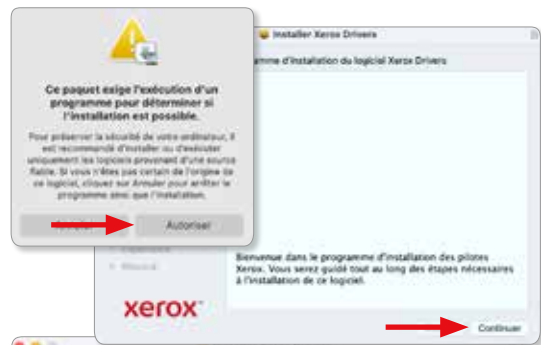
Ce paquet exige l'exécution d'un programme pour déterminer si l'installation est possible.

Pour préserver la sécurité de votre ordinateur, il est recommandé d'installer ou d'exécuter uniquement les logiciels provenant d'une source fiable. Si vous n'êtes pas certain de l'origine de ce logiciel, cliquez sur Annuler pour arrêter le programme ainsi que l'installation.

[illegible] Autoriser

Installer Xerox Drivers

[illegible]gramme d'installation du logiciel Xerox Drivers

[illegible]
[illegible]

Bienvenue dans le programme d'installation des pilotes Xerox. Vous serez guidé tout au long des étapes nécessaires à l'installation de ce logiciel.

xerox

Continuer